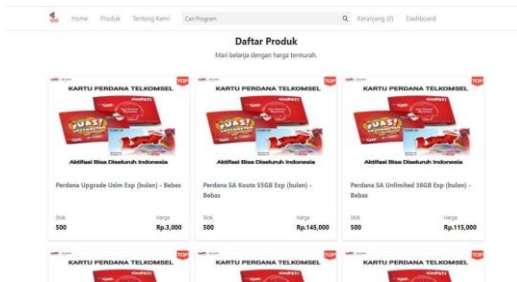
Home Produk Tentang Kami Cari Program Keranjang (0) Dashboard

Daftar Produk

Mari belanja dengan harga termurah.

TOP
KARTU PERDANA TELKOMSEL
PUAS!
Aktifasi Bisa Diseluruh Indonesia
Perdana Upgrade Usim Exp (bulan) - Bebas
Stok
500
Harga
Rp.3,000

TOP
KARTU PERDANA TELKOMSEL
PUAS!
Aktifasi Bisa Diseluruh Indonesia
Perdana SA Kouta 55GB Exp (bulan) - Bebas
Stok
500
Harga
Rp.145,000

TOP
KARTU PERDANA TELKOMSEL
PUAS!
Aktifasi Bisa Diseluruh Indonesia
Perdana SA Unlimited 38GB Exp (bulan) - Bebas
Stok
500
Harga
Rp.115,000

TOP
KARTU PERDANA TELKOMSEL

TOP
KARTU PERDANA TELKOMSEL

TOP
KARTU PERDANA TELKOMSEL